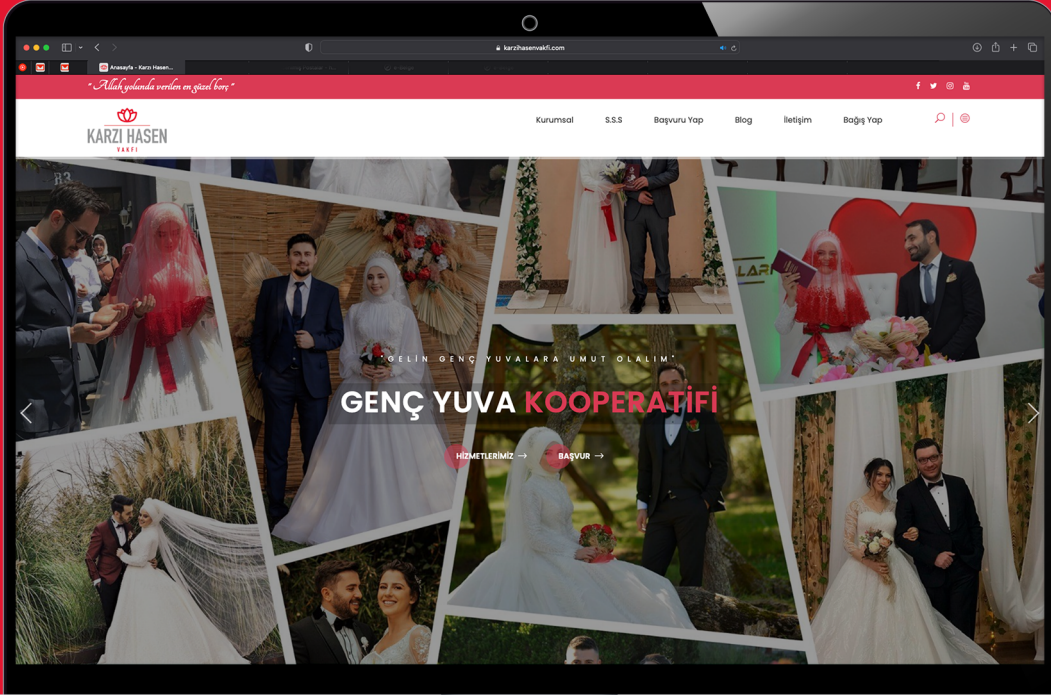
karzihasenvakfi.com

Anasayfa - Karzı Hasen...

" Allah yolunda verilen en güzel borç "

KARZI HASEN VAKFI

Kurumsal S.S.S Başvuru Yap Blog İletişim Bağış Yap

"GELİN GENÇ YUVALARA UMUT OLALIM"

GENÇ YUVA KOOPERATİFİ

HİZMETLERİMİZ → BAŞVUR →